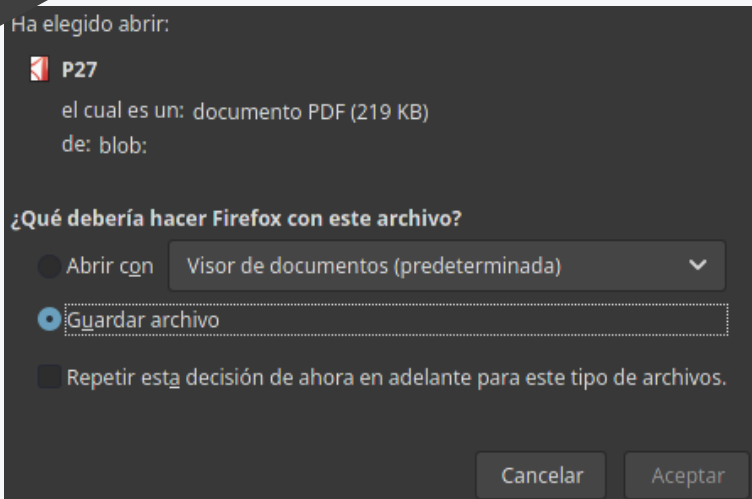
Ha elegido abrir:

P27

el cual es un: documento PDF (219 KB)
de: blob:

¿Qué debería hacer Firefox con este archivo?

Abrir con Visor de documentos (predeterminada)

Guardar archivo

Repetir esta decisión de ahora en adelante para este tipo de archivos.

Cancelar Aceptar